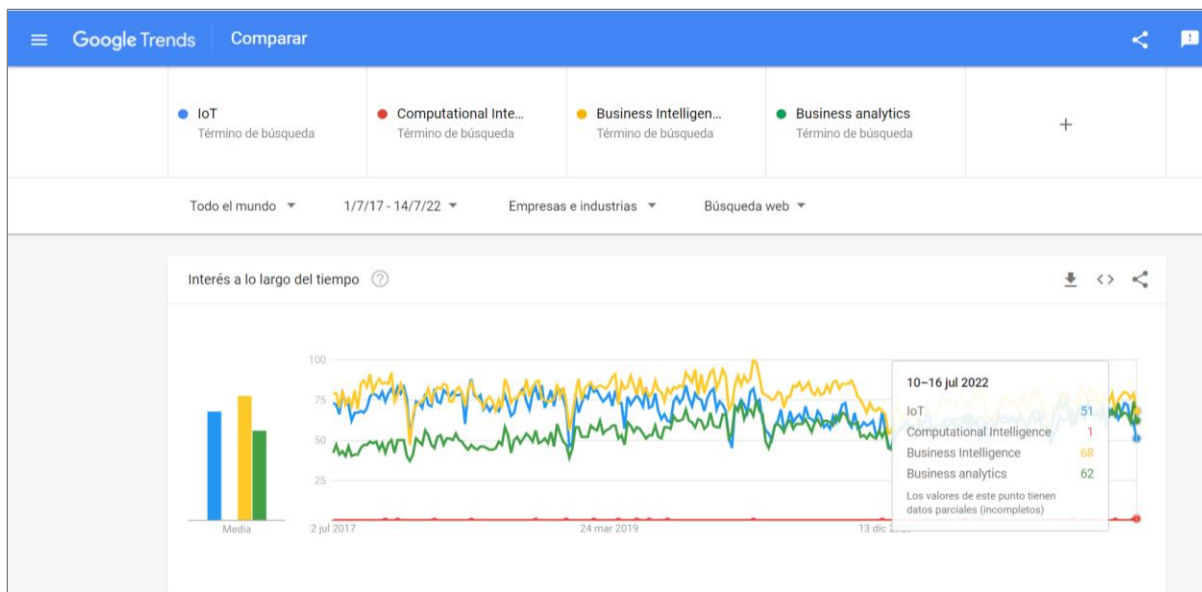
Google Trends Comparar

IoT
Término de búsqueda

Computational Inte...
Término de búsqueda

Business Intelligen...
Término de búsqueda

Business analytics
Término de búsqueda

+

Todo el mundo ▾ 1/7/17 - 14/7/22 ▾ Empresas e industrias ▾ Búsqueda web ▾

Interés a lo largo del tiempo

100
75
50
25

Media

2 jul 2017
24 mar 2019
13 dic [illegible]

10–16 jul 2022
IoT 51
Computational Intelligence 1
Business Intelligence 68
Business analytics 62
Los valores de este punto tienen datos parciales (incompletos)